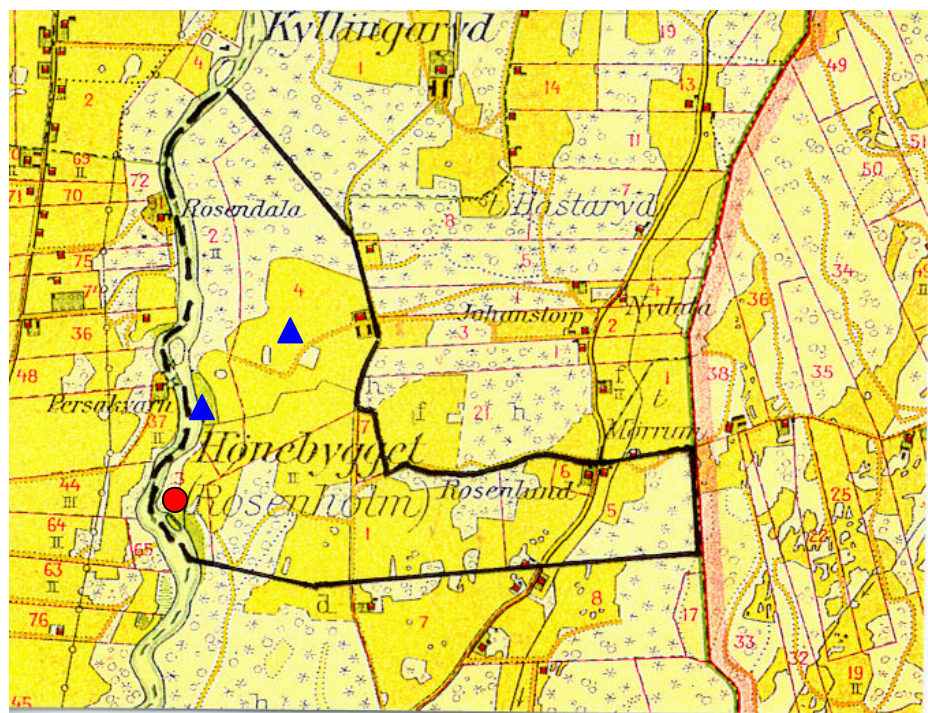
Kyllingaryd
19
49
4
1
14
2
13
51
63
II
11
72
50
71
70
7
Rosendala
8
L. Hästaryd
2
II
5
34
75
4
71
36
Johanstorp
2
Nydala
36
36
3
1
48
h
f
38
1
35
Persakvarn
t
37
f
21
h
Morrum
Hönebygget
II
7
6
44
III
3
Rosenlund
25
(Rosenholm)
5
64
II
1
65
22
63
II
d
8
17
76
7
33
32
19
II
45
h